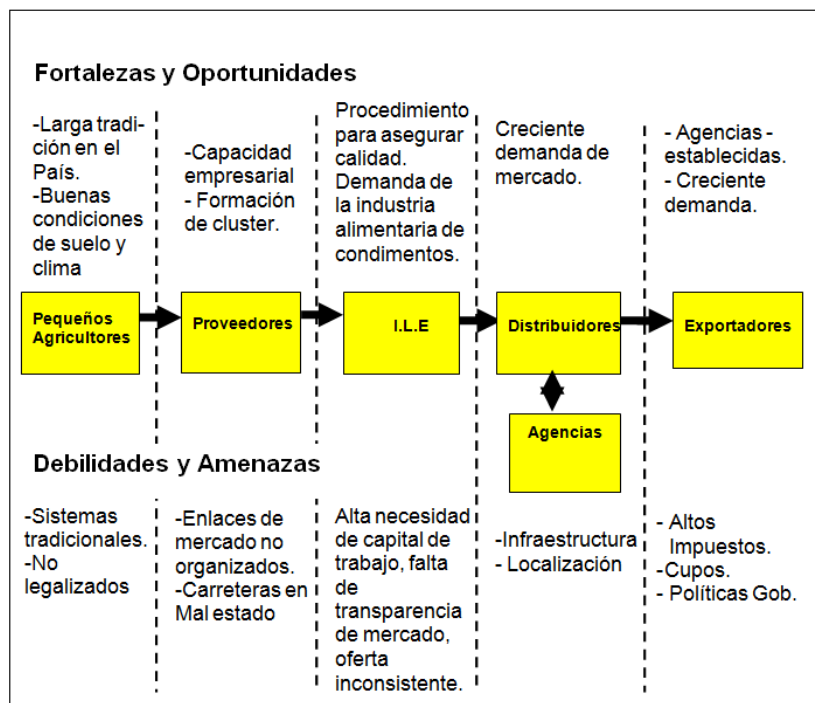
Fortalezas y Oportunidades

-Larga tradición en el País.
-Buenas condiciones de suelo y clima

-Capacidad empresarial
- Formación de cluster.

Procedimiento para asegurar calidad. Demanda de la industria alimentaria de condimentos.

Creciente demanda de mercado.

- Agencias - establecidas.
- Creciente demanda.

Pequeños Agricultores

Proveedores

I.L.E

Distribuidores

Exportadores

Agencias

Debilidades y Amenazas

-Sistemas tradicionales.
-No legalizados

-Enlaces de mercado no organizados.
-Carreteras en Mal estado

Alta necesidad de capital de trabajo, falta de transparencia de mercado, oferta inconsistente.

-Infraestructura
- Localización

- Altos Impuestos.
-Cupos.
- Políticas Gob.